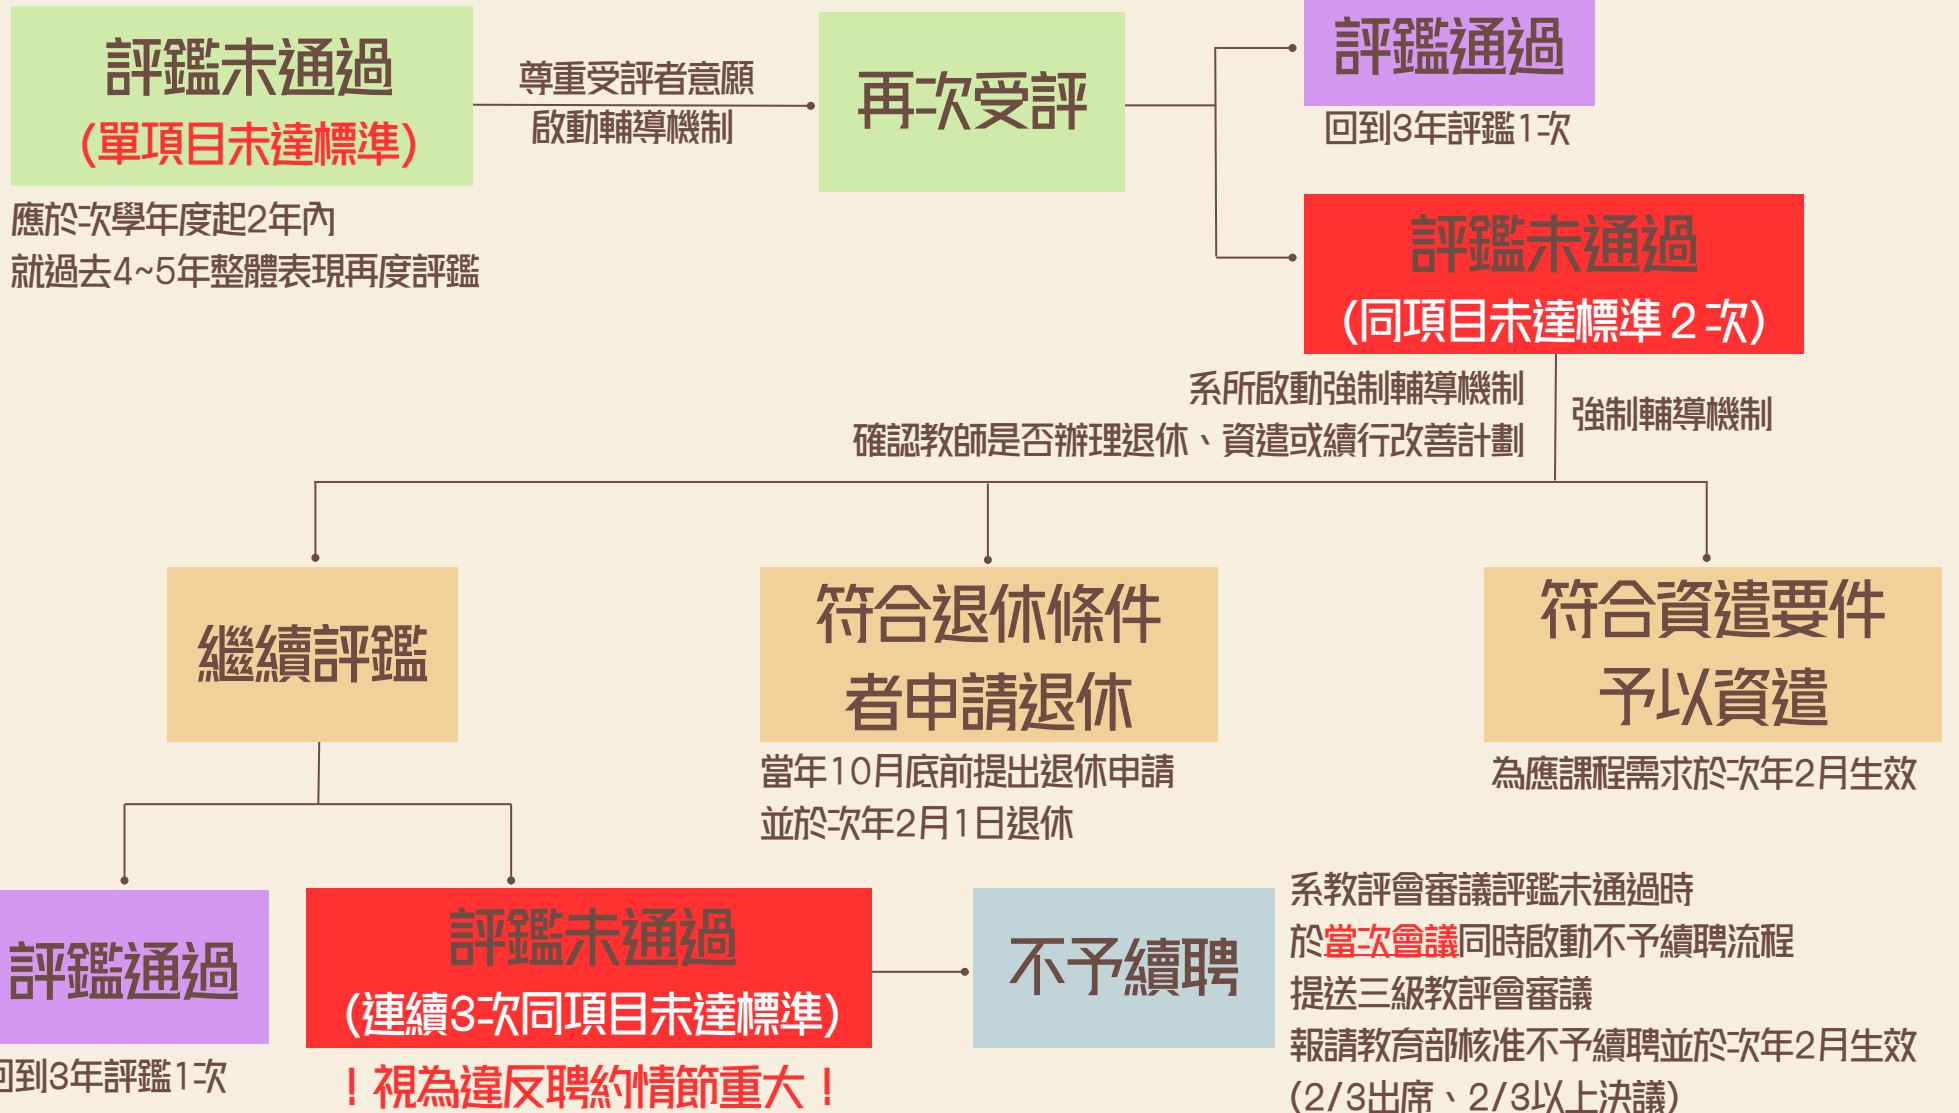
評鑑未通過
(單項目未達標準)

應於次學年度起2年內
就過去4~5年整體表現再度評鑑

尊重受評者意願
啟動輔導機制

再次受評

評鑑通過
回到3年評鑑1次

評鑑未通過
(同項目未達標準 2 次)

系所啟動強制輔導機制
確認教師是否辦理退休、資遣或續行改善計劃

強制輔導機制

繼續評鑑

符合退休條件
者申請退休

當年10月底前提出退休申請
並於次年2月1日退休

符合資遣要件
予以資遣

為應課程需求於次年2月生效

評鑑通過
回到3年評鑑1次

評鑑未通過
(連續3次同項目未達標準)
!視為違反聘約情節重大!

不予續聘

系教評會審議評鑑未通過時
於當次會議同時啟動不予續聘流程
提送三級教評會審議
報請教育部核准不予續聘並於次年2月生效
(2/3出席、2/3以上決議)